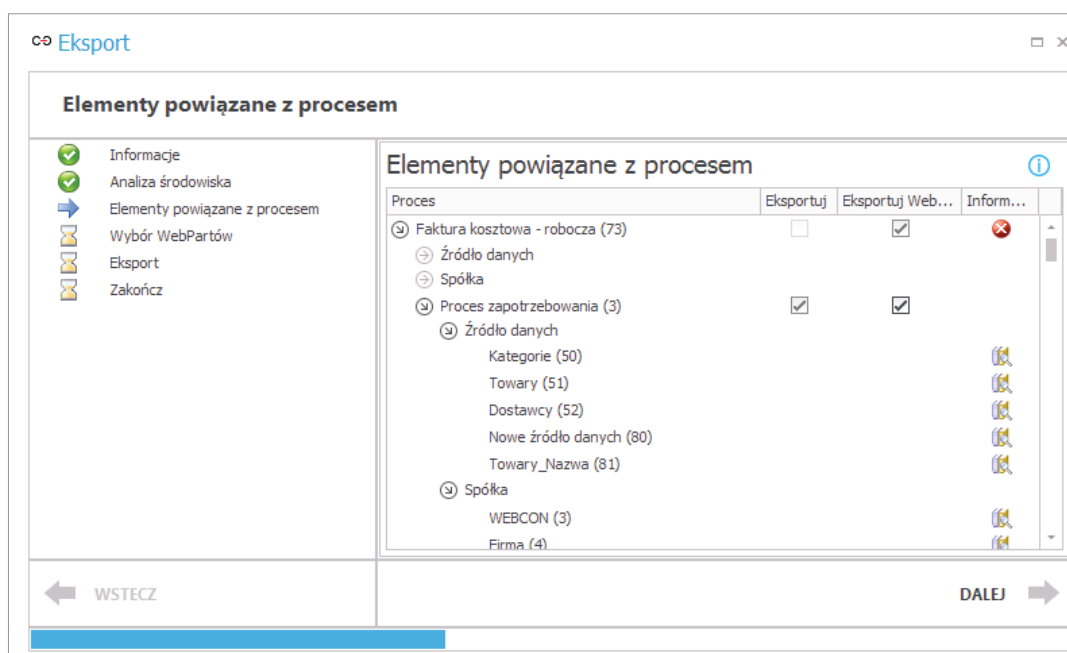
Eksport

Elementy powiązane z procesem

Informacje
Analiza środowiska
Elementy powiązane z procesem
Wybór WebPartów
Eksport
Zakończ

Elementy powiązane z procesem

| Proces | Eksportuj | Eksportuj Web... | Inform... |
|---|---|---|---|
| Faktura kosztowa - robocza (73) | | | |
| Źródło danych | | | |
| Spółka | | | |
| Proces zapotrzebowania (3) | | | |
| Źródło danych | | | |
| Kategorie (50) | | | |
| Towary (51) | | | |
| Dostawcy (52) | | | |
| Nowe źródło danych (80) | | | |
| Towary_Nazwa (81) | | | |
| Spółka | | | |
| WEBCON (3) | | | |
| Firma (4) | | | |

WSTECZ

DALEJ